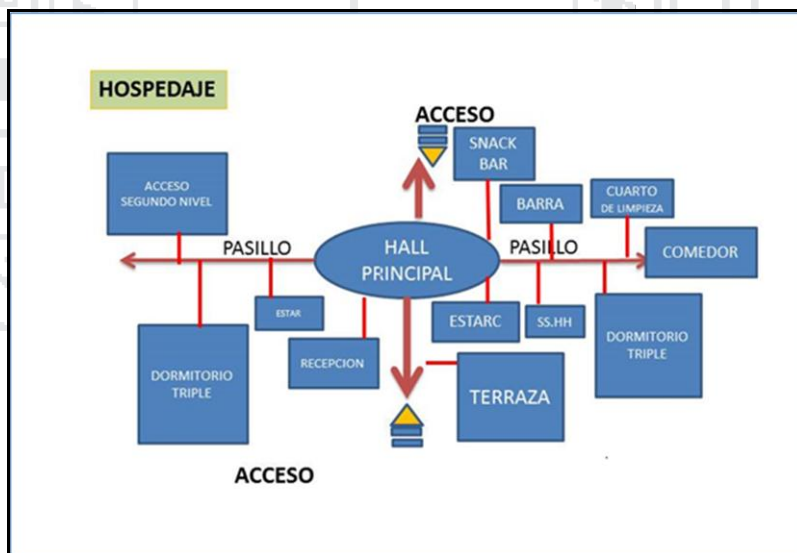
HOSPEDAJE

ACCESO

SNACK BAR

ACCESO SEGUNDO NIVEL

BARRA

CUARTO DE LIMPIEZA

PASILLO

HALL PRINCIPAL

PASILLO

COMEDOR

ESTAR

ESTARC

SS.HH

DORMITORIO TRIPLE

RECEPCION

DORMITORIO TRIPLE

TERRAZA

ACCESO